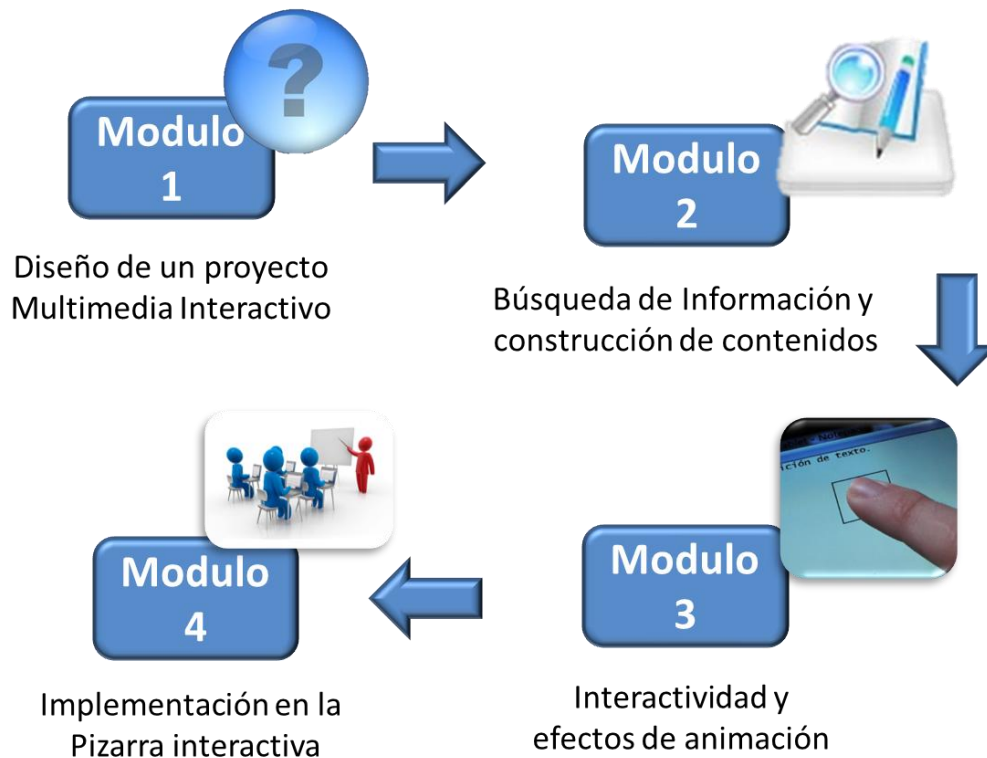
Modulo 1

?

Diseño de un proyecto Multimedia Interactivo

Modulo 2

Búsqueda de Información y construcción de contenidos

Modulo 3

ción de texto.

Interactividad y efectos de animación

Modulo 4

Implementación en la Pizarra interactiva